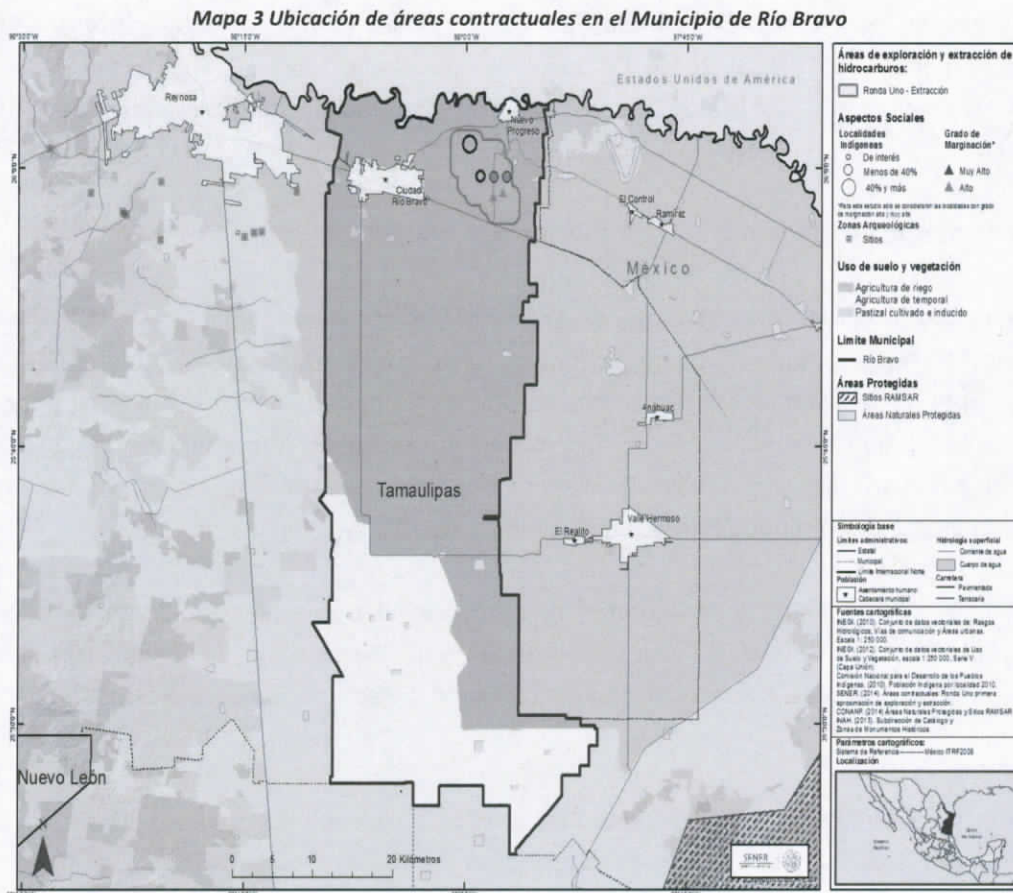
Mapa 3 Ubicación de áreas contractuales en el Municipio de Río Bravo

98°30'0"W 98°15'0"W 98°0'0"W 97°45'0"W

Reynosa

Estados Unidos de América

Nuevo Progreso

Ciudad Río Bravo

El Control

Ramírez

México

Anáhuac

Tamaulipas

El Realito

Valle Hermoso

Nuevo León

0 5 10 20 Kilómetros

Áreas de exploración y extracción de hidrocarburos:

Ronda Uno - Extracción

Aspectos Sociales

Localidades Indígenas

De interés

Menos de 40%

40% y más

Grado de Marginación*

Muy Alto

Alto

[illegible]

Zonas Arqueológicas

Sitios

Uso de suelo y vegetación

Agricultura de riego

Agricultura de temporal

Pastizal cultivado e inducido

Límite Municipal

Río Bravo

Áreas Protegidas

Sitios RAMSAR

Áreas Naturales Protegidas

Simbología base

Límites administrativos:

Estatal

Municipal

Límite Internacional Norte

Población

Asentamiento humano

Cabecera municipal

Hidrología superficial

Corriente de agua

Cuerpo de agua

Carretera

Pavimentada

Terracería

Fuentes cartográficas

INEGI (2010). Conjunto de datos vectoriales de: Rasgos Hidrológicos, Vías de comunicación y Áreas urbanas. Escala 1:250 000.

INEGI (2012). Conjunto de datos vectoriales de Uso de Suelo y Vegetación, escala 1:250 000, Serie V (Capa Unión).

Comisión Nacional para el Desarrollo de los Pueblos Indígenas. (2010). Población indígena por localidad 2010.

SENER. (2014). Áreas contractuales: Ronda Uno primera aproximación de exploración y extracción.

CONANP. (2014) Áreas Naturales Protegidas y Sitios RAMSAR.

INAH. (2013). Subdirección de Catálogo y Zonas de Monumentos Históricos.

Parámetros cartográficos:

Sistema de Referencia ———— México ITRF2008

Localización

SENER